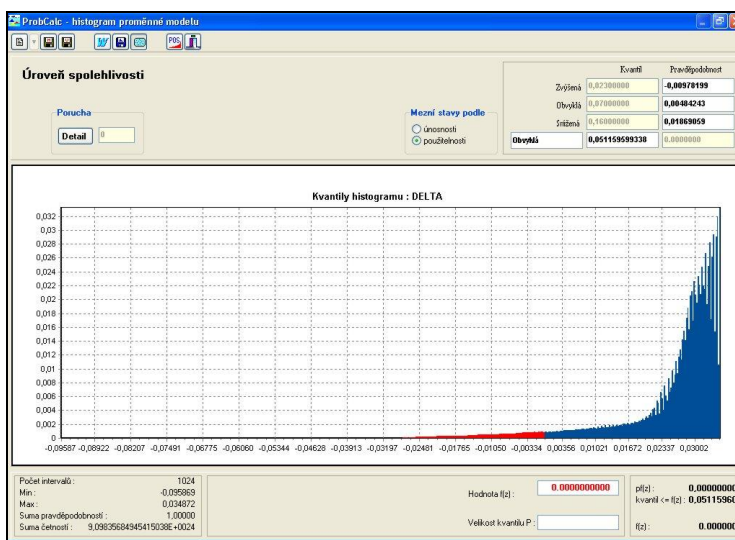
ProbCalc - histogram proměnné modelu

Úroveň spolehlivosti

Porucha

Detail 0

Mezní stavy podle
únosnosti
použitelnosti

| | Kvantil | Pravděpodobnost |
|---|---|---|
| Zvýšená | 0,02300000 | -0,00978199 |
| Obvyklá | 0,07000000 | 0,00484243 |
| Snížená | 0,16000000 | 0,01069059 |
| Obvyklá | 0,051159599338 | 0,0000000 |

Kvantily histogramu : DELTA

0,032
0,03
0,028
0,026
0,024
0,022
0,02
0,018
0,016
0,014
0,012
0,01
0,008
0,006
0,004
0,002
0

-0,09587 -0,08922 -0,08207 -0,07491 -0,06775 -0,06060 -0,05344 -0,04628 -0,03913 -0,03197 -0,02481 -0,01765 -0,01050 -0,00334 0,00356 0,01021 0,01672 0,02337 0,03002

Počet intervalů : 1024
Min : -0,095869
Max : 0,034872
Suma pravděpodobností : 1,00000
Suma četností : 9,09835684945415038E+0024

Hodnota f(z) : 0.0000000000

Velikost kvantilu P :

pf(z) : 0,0000000
kvantil <= f(z) : 0,0511596
f(z) : 0.000000